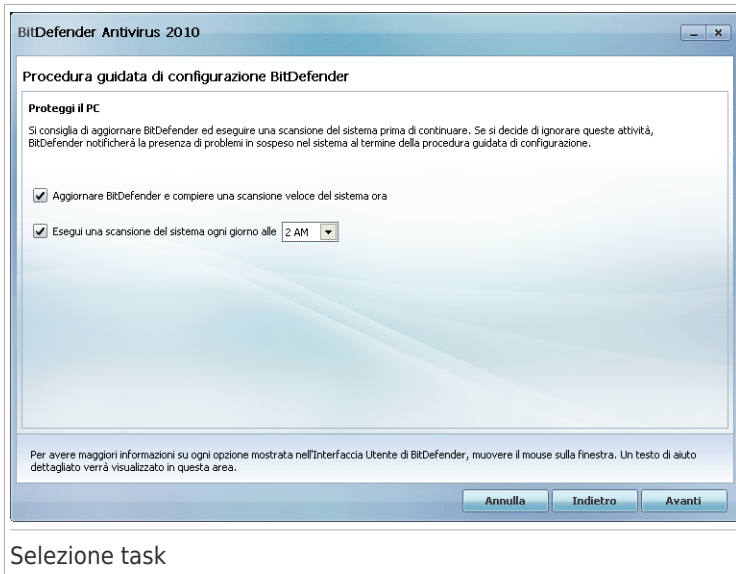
BitDefender Antivirus 2010

Procedura guidata di configurazione BitDefender

Proteggi il PC

Si consiglia di aggiornare BitDefender ed eseguire una scansione del sistema prima di continuare. Se si decide di ignorare queste attività, BitDefender notificherà la presenza di problemi in sospeso nel sistema al termine della procedura guidata di configurazione.

Aggiornare BitDefender e compiere una scansione veloce del sistema ora

Esegui una scansione del sistema ogni giorno alle 2 AM

Per avere maggiori informazioni su ogni opzione mostrata nell'Interfaccia Utente di BitDefender, muovere il mouse sulla finestra. Un testo di aiuto dettagliato verrà visualizzato in questa area.

Annulla Indietro Avanti

Selezione task